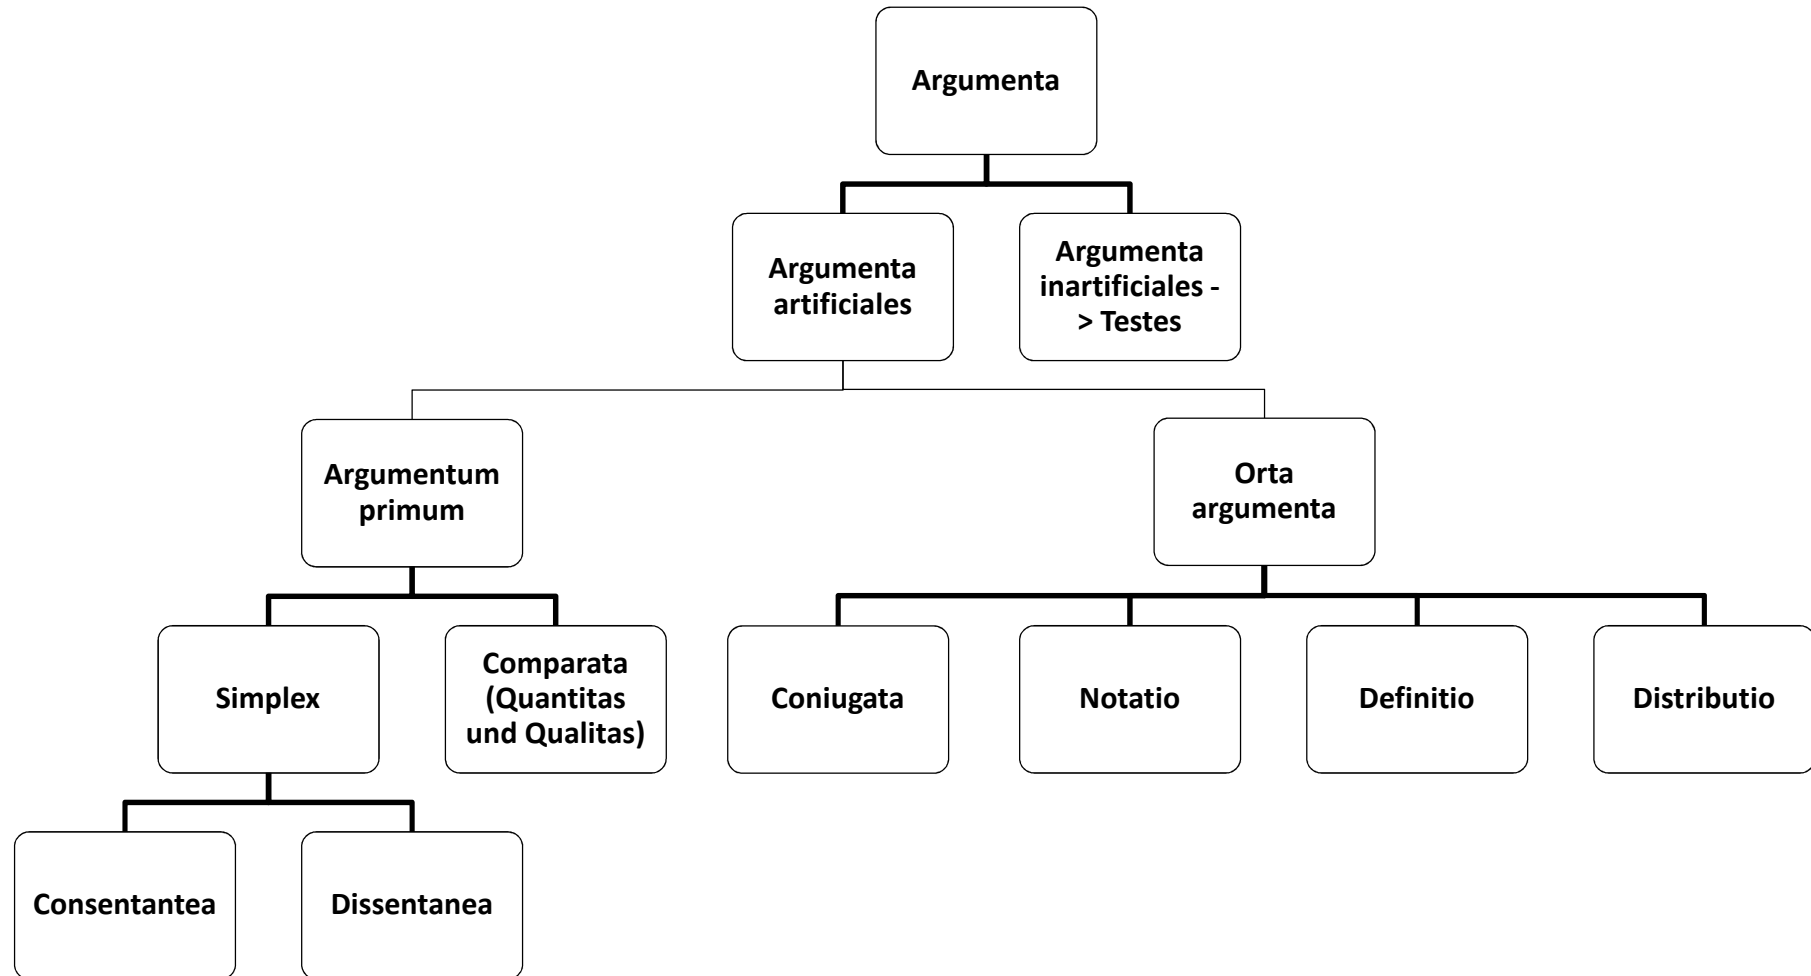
Argumenta

Argumenta artificiales

Argumenta inartificiales -> Testes

Argumentum primum

Orta argumenta

Simplex

Comparata (Quantitas und Qualitas)

Coniugata

Notatio

Definitio

Distributio

Consentantea

Dissentanea